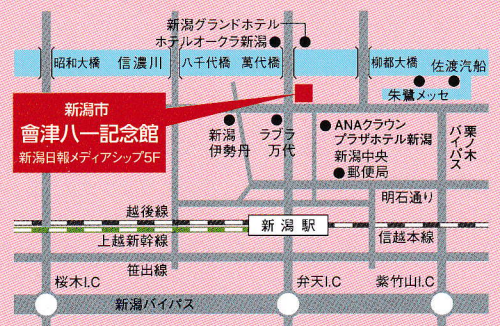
新潟グランドホテル
ホテルオークラ新潟
昭和大橋
信濃川
八千代橋
萬代橋
柳都大橋
佐渡汽船
朱鷺メッセ
新潟市
會津八一記念館
新潟日報メディアシップ5F
新潟
伊勢丹
ラブラ
万代
ANAクラウン
プラザホテル新潟
新潟中央
郵便局
栗ノ木
バイパス
明石通り
越後線
新潟駅
上越新幹線
信越本線
笹出線
桜木I.C
弁天I.C
紫竹山I.C
新潟バイパス